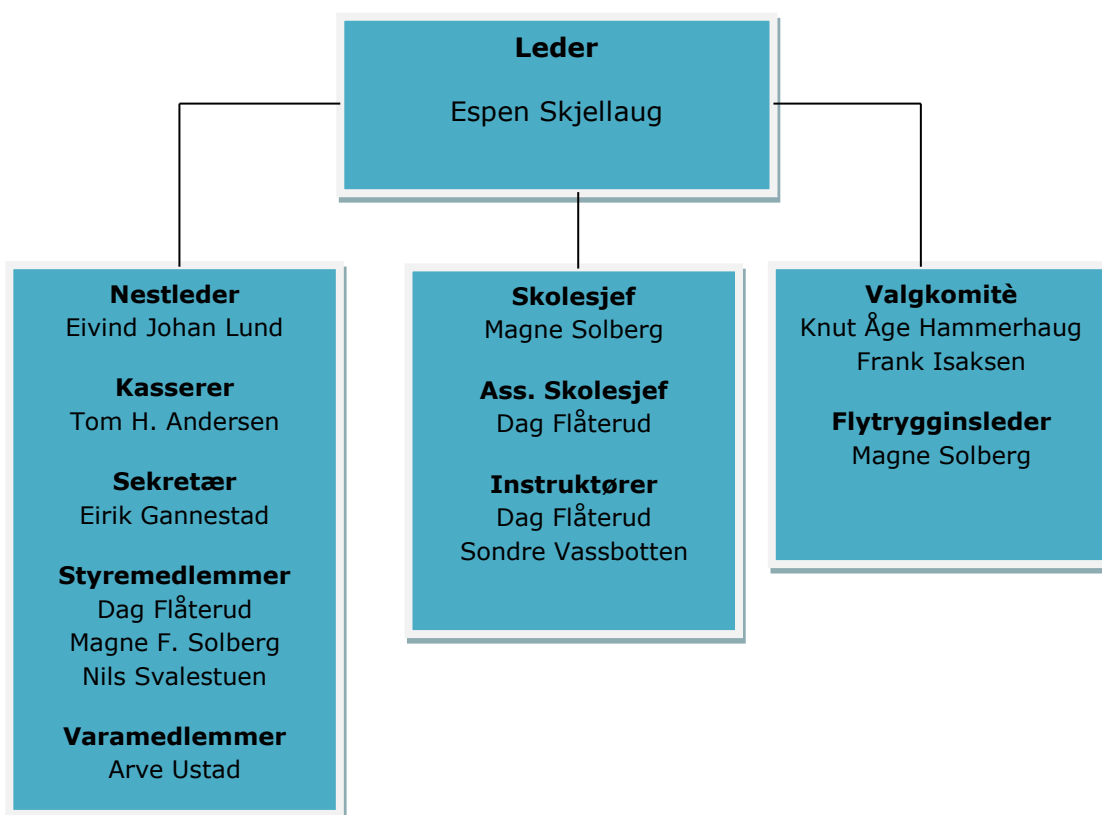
Leder

Espen Skjellaug

Nestleder
Eivind Johan Lund

Kasserer
Tom H. Andersen

Sekretær
Eirik Gannestad

Styremedlemmer
Dag Flåterud
Magne F. Solberg
Nils Svalestuen

Varamedlemmer
Arve Ustad

Skolesjef
Magne Solberg

Ass. Skolesjef
Dag Flåterud

Instruktører
Dag Flåterud
Sondre Vassbotten

Valgkomitè
Knut Åge Hammerhaug
Frank Isaksen

Flytrygginsleder
Magne Solberg